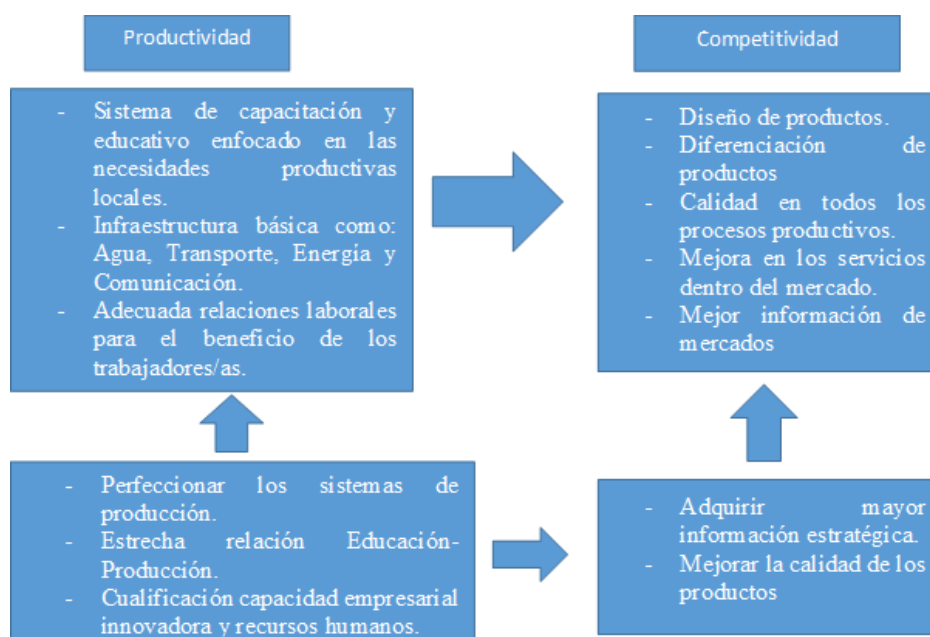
Productividad

- Sistema de capacitación y educativo enfocado en las necesidades productivas locales.
- Infraestructura básica como: Agua, Transporte, Energía y Comunicación.
- Adecuada relaciones laborales para el beneficio de los trabajadores/as.

Competitividad

- Diseño de productos.
- Diferenciación de productos
- Calidad en todos los procesos productivos.
- Mejora en los servicios dentro del mercado.
- Mejor información de mercados

- Perfeccionar los sistemas de producción.
- Estrecha relación Educación-Producción.
- Cualificación capacidad empresarial innovadora y recursos humanos.

- Adquirir mayor información estratégica.
- Mejorar la calidad de los productos